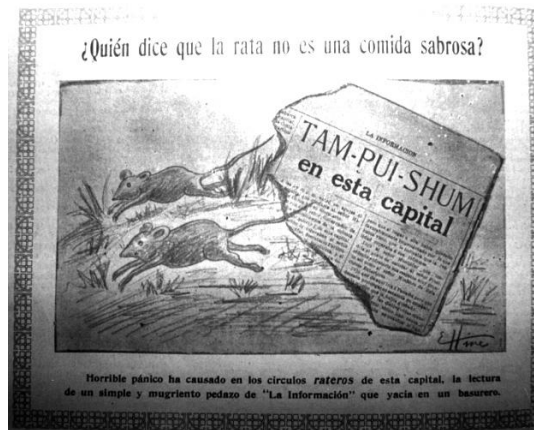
¿Quién dice que la rata no es una comida sabrosa?

LA INFORMACION

TAM-PUI-SHUM en esta capital

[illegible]

Horrible pánico ha causado en los círculos *rateros* de esta capital, la lectura de un simple y mugriento pedazo de "La Información" que yacía en un basurero.